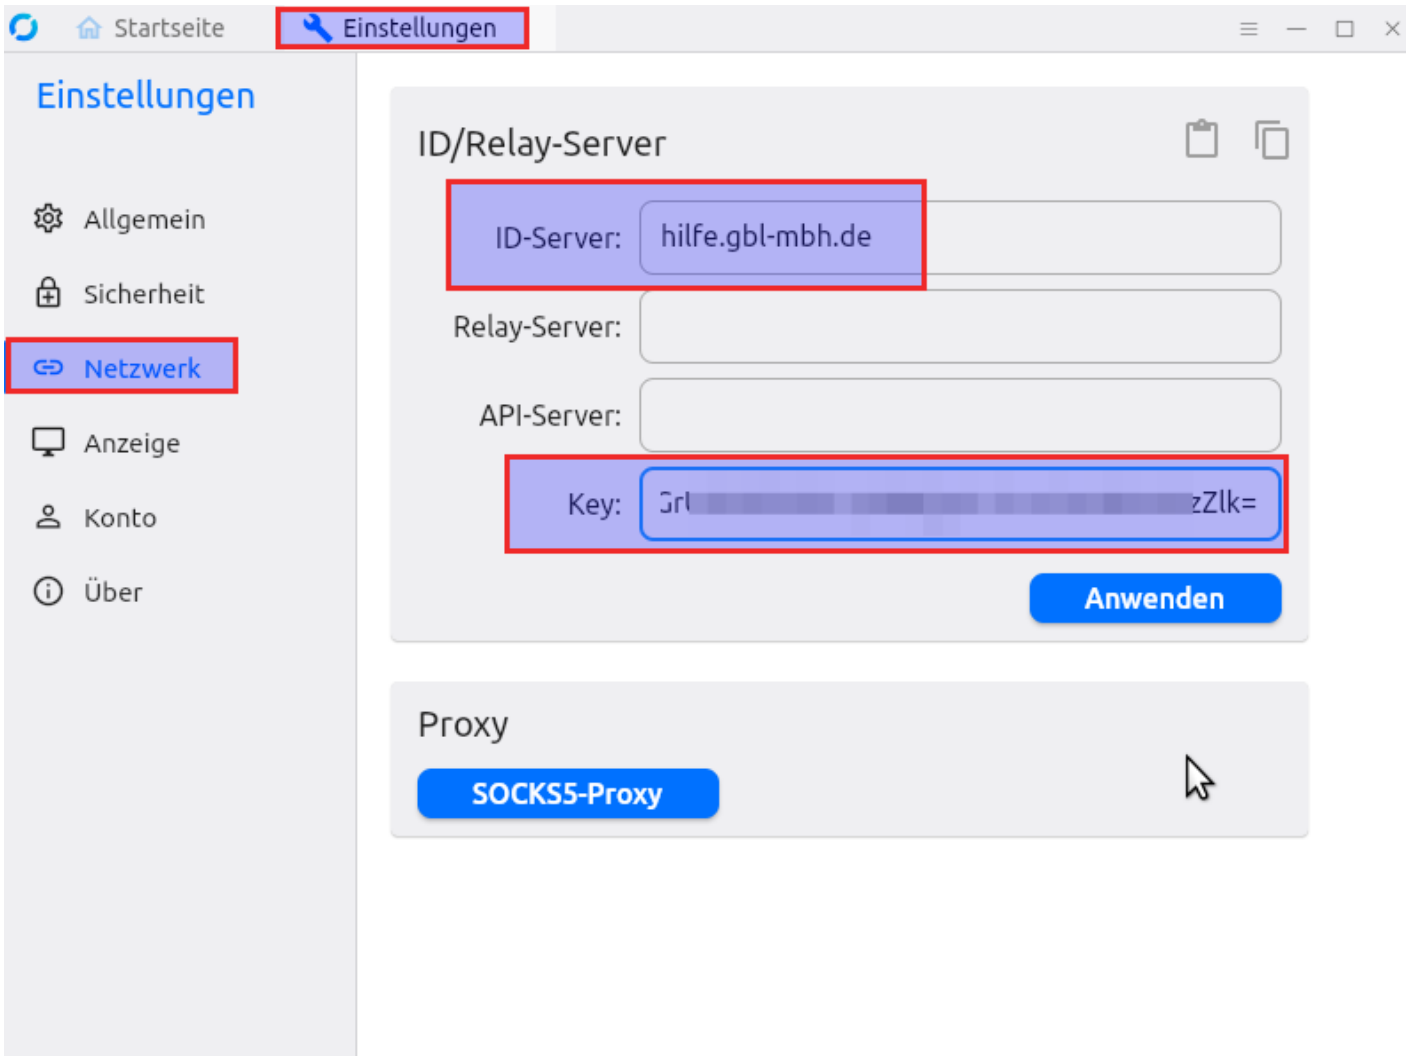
Startseite
Einstellungen

Einstellungen

Allgemein
Sicherheit
Netzwerk
Anzeige
Konto
Über

ID/Relay-Server

ID-Server: hilfe.gbl-mbh.de
Relay-Server:
API-Server:
Key: Grl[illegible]zZlk=

Anwenden

Proxy

SOCKS5-Proxy